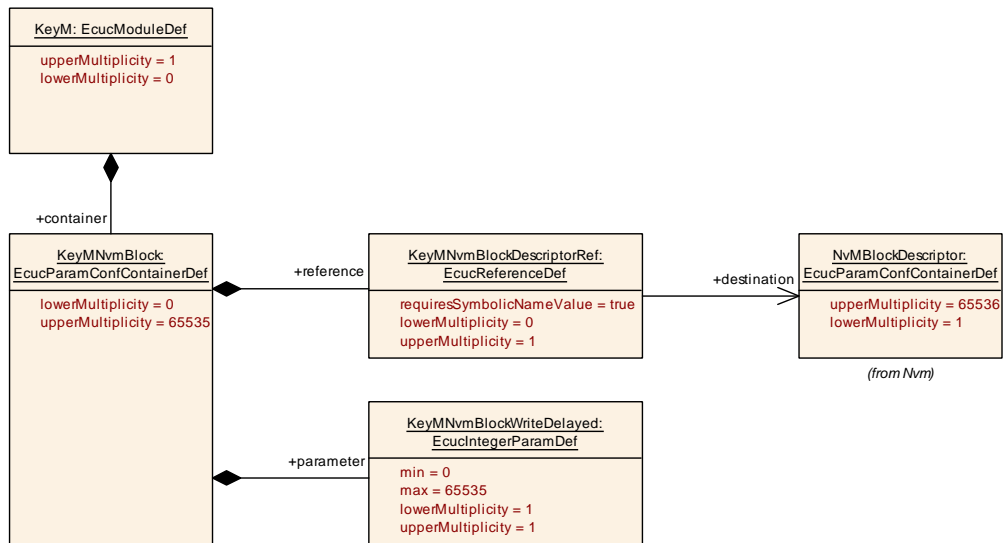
KeyM: EcucModuleDef

upperMultiplicity = 1
lowerMultiplicity = 0

+container

KeyMNvmBlock: EcucParamConfContainerDef

lowerMultiplicity = 0
upperMultiplicity = 65535

+reference

KeyMNvmBlockDescriptorRef: EcucReferenceDef

requiresSymbolicNameValue = true
lowerMultiplicity = 0
upperMultiplicity = 1

+destination

NvMBlockDescriptor: EcucParamConfContainerDef

upperMultiplicity = 65536
lowerMultiplicity = 1

(from Nvm)

+parameter

KeyMNvmBlockWriteDelayed: EcucIntegerParamDef

min = 0
max = 65535
lowerMultiplicity = 1
upperMultiplicity = 1